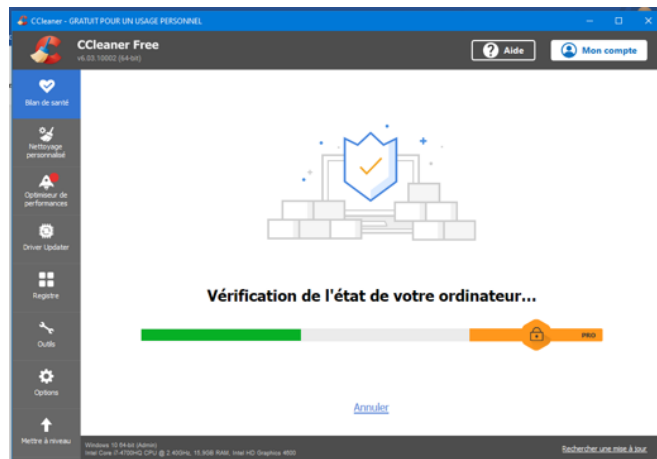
CCleaner - GRATUIT POUR UN USAGE PERSONNEL

CCleaner Free
v6.03.10002 (64-bit)

Aide

Mon compte

Bilan de santé

Nettoyage personnalisé

Optimiseur de performances

Driver Updater

Registre

Outils

Options

Mettre à niveau

Vérification de l'état de votre ordinateur...

PRO

Annuler

Windows 10 64-bit (Admin)
Intel Core i7-4700HQ CPU @ 2.40GHz, 15,9GB RAM, Intel HD Graphics 4600

Rechercher une mise à jour